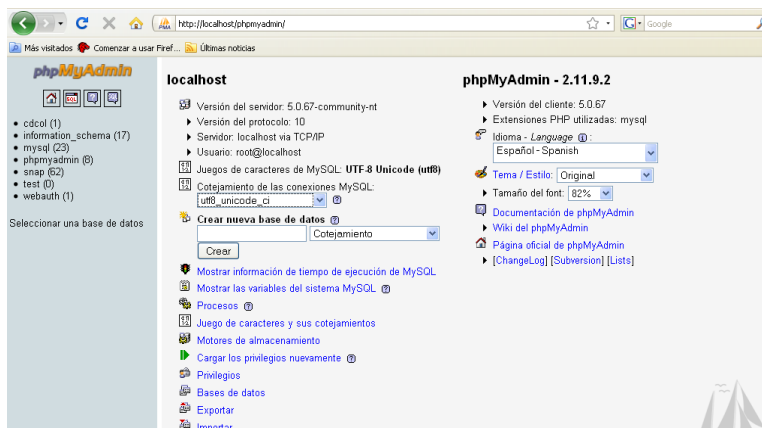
http://localhost/phpmyadmin/

Google

Más visitados Comenzar a usar Firef... Últimas noticias

phpMyAdmin

• cdcol (1)
• information_schema (17)
• mysql (23)
• phpmyadmin (8)
• snap (62)
• test (0)
• webauth (1)

Seleccionar una base de datos

localhost

Versión del servidor: 5.0.67-community-nt
Versión del protocolo: 10
Servidor: localhost via TCP/IP
Usuario: root@localhost

Juegos de caracteres de MySQL: UTF-8 Unicode (utf8)

Cotejamiento de las conexiones MySQL:
utf8_unicode_ci

Crear nueva base de datos
Cotejamiento
Crear

Mostrar información de tiempo de ejecución de MySQL
Mostrar las variables del sistema MySQL
Procesos
Juego de caracteres y sus cotejamientos
Motores de almacenamiento
Cargar los privilegios nuevamente
Privilegios
Bases de datos
Exportar
Importar

phpMyAdmin - 2.11.9.2

Versión del cliente: 5.0.67
Extensiones PHP utilizadas: mysql

Idioma - Language:
Español - Spanish

Tema / Estilo: Original
Tamaño del font: 82%

Documentación de phpMyAdmin
Wiki del phpMyAdmin
Página oficial de phpMyAdmin
[ChangeLog] [Subversion] [Lists]